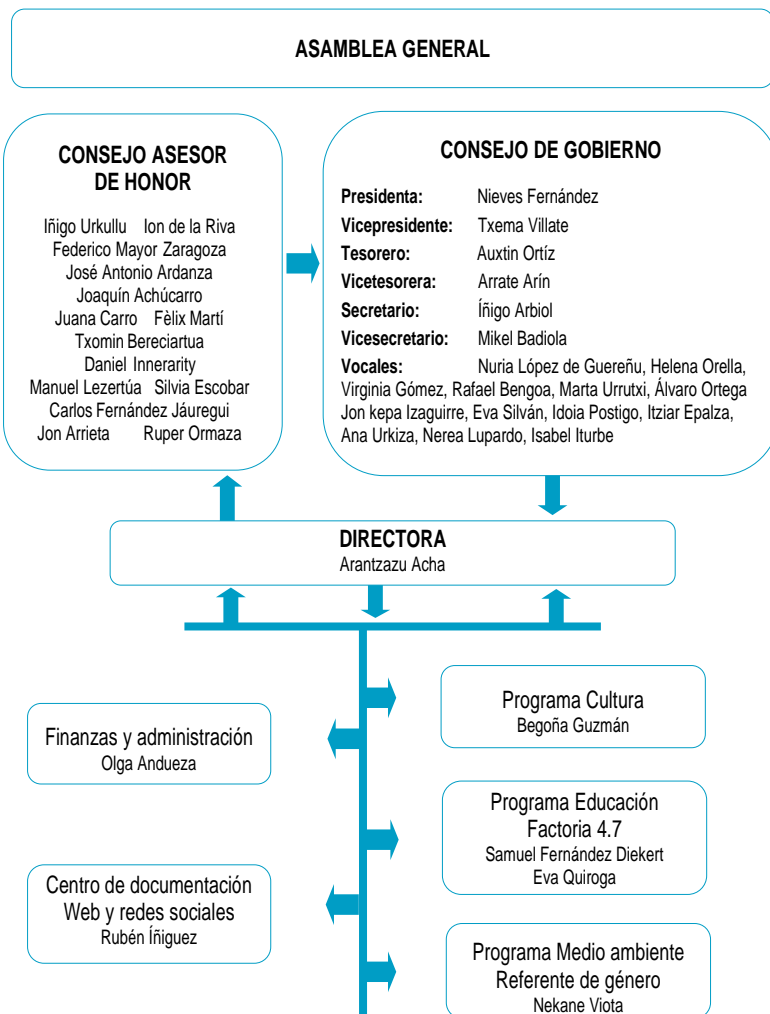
ASAMBLEA GENERAL

CONSEJO ASESOR DE HONOR

Iñigo Urkullu Ion de la Riva
Federico Mayor Zaragoza
José Antonio Ardanza
Joaquín Achúcarro
Juana Carro Fèlix Martí
Txomin Bereciartua
Daniel Innerarity
Manuel Lezertúa Silvia Escobar
Carlos Fernández Jáuregui
Jon Arrieta Ruper Ormaza

CONSEJO DE GOBIERNO

Presidenta: Nieves Fernández
Vicepresidente: Txema Villate
Tesorero: Auxtin Ortíz
Vicetesorera: Arrate Arín
Secretario: Íñigo Arbiol
Vicesecretario: Mikel Badiola
Vocales: Nuria López de Guereñu, Helena Orella, Virginia Gómez, Rafael Bengoa, Marta Urrutxi, Álvaro Ortega Jon kepa Izaguirre, Eva Silván, Idoia Postigo, Itziar Epalza, Ana Urkiza, Nerea Lupardo, Isabel Iturbe

DIRECTORA
Arantzazu Acha

Programa Cultura
Begoña Guzmán

Finanzas y administración
Olga Andueza

Programa Educación
Factoria 4.7
Samuel Fernández Diekert
Eva Quiroga

Centro de documentación
Web y redes sociales
Rubén Íñiguez

Programa Medio ambiente
Referente de género
Nekane Viota